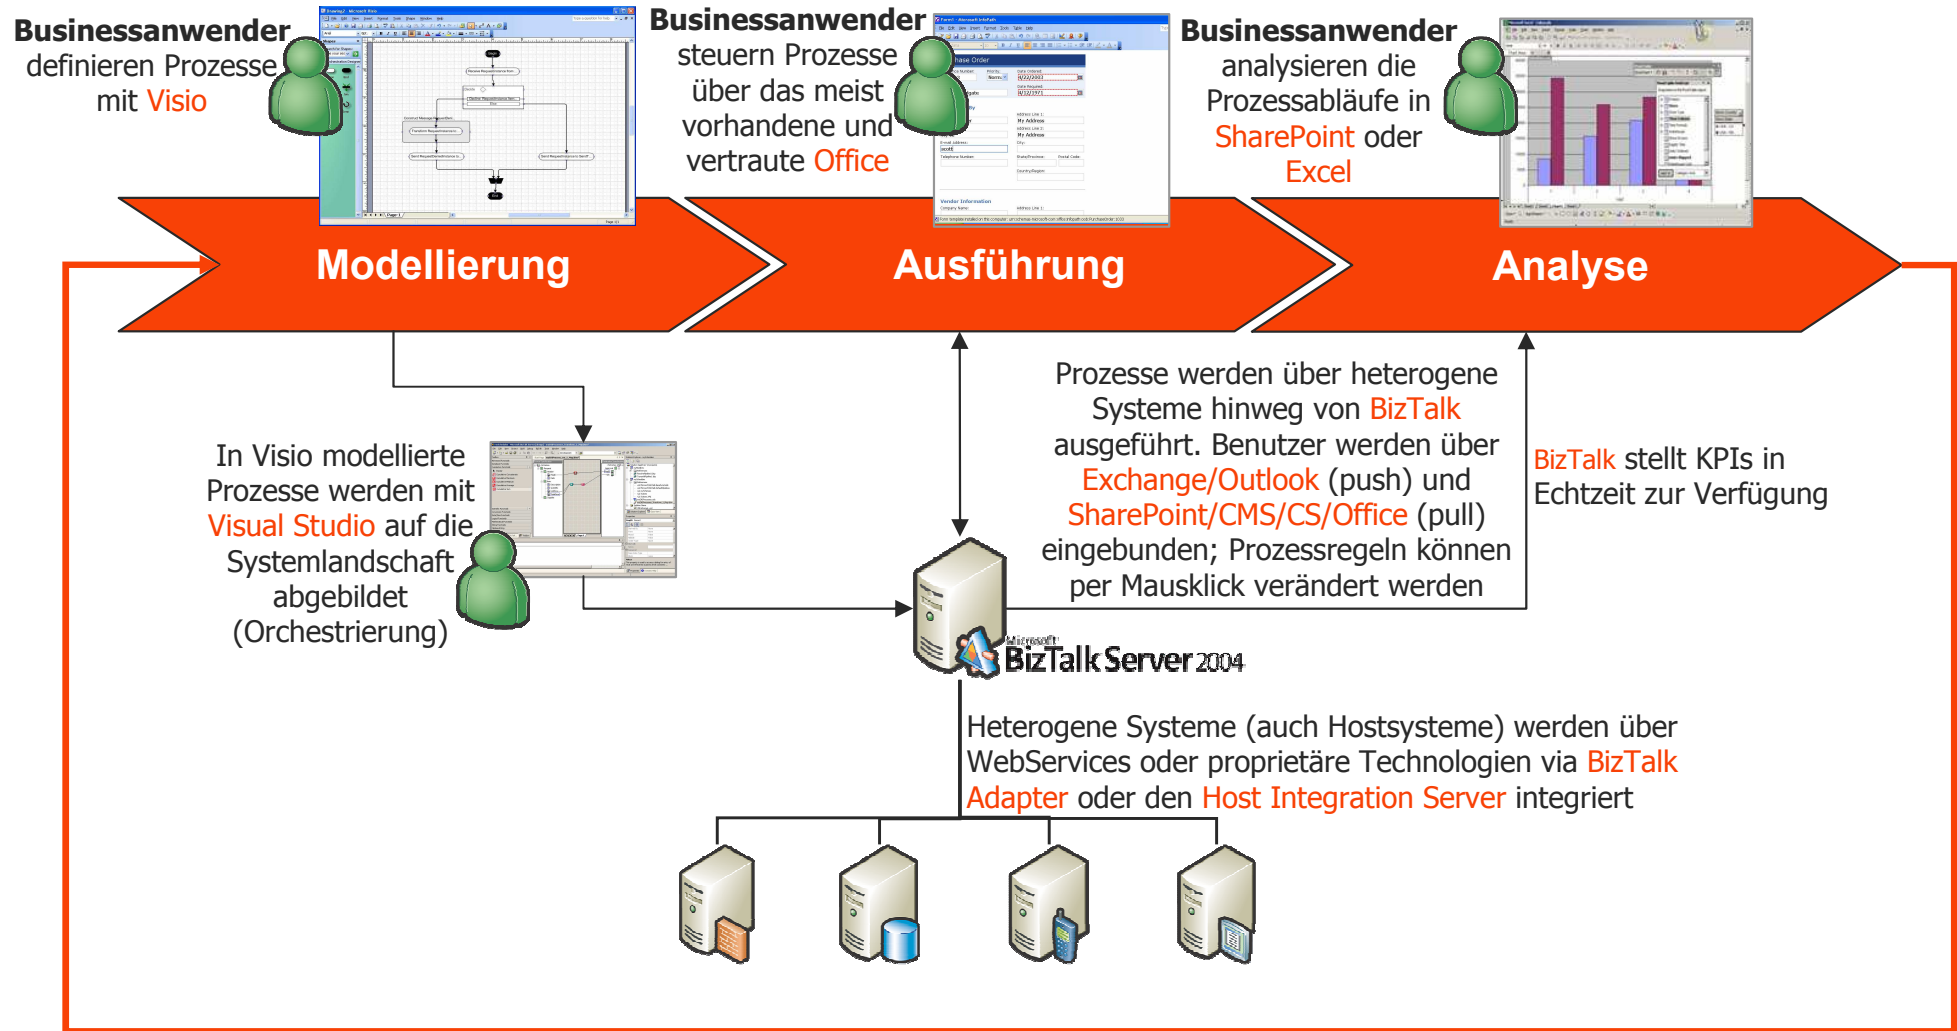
**Businessanwender** definieren Prozesse mit Visio

**Businessanwender** steuern Prozesse über das meist vorhandene und vertraute Office

**Businessanwender** analysieren die Prozessabläufe in SharePoint oder Excel

**Modellierung**

**Ausführung**

**Analyse**

In Visio modellierte Prozesse werden mit Visual Studio auf die Systemlandschaft abgebildet (Orchestrierung)

Prozesse werden über heterogene Systeme hinweg von BizTalk ausgeführt. Benutzer werden über Exchange/Outlook (push) und SharePoint/CMS/CS/Office (pull) eingebunden; Prozessregeln können per Mausklick verändert werden

BizTalk stellt KPIs in Echtzeit zur Verfügung

Microsoft BizTalk Server 2004

Heterogene Systeme (auch Hostsysteme) werden über WebServices oder proprietäre Technologien via BizTalk Adapter oder den Host Integration Server integriert